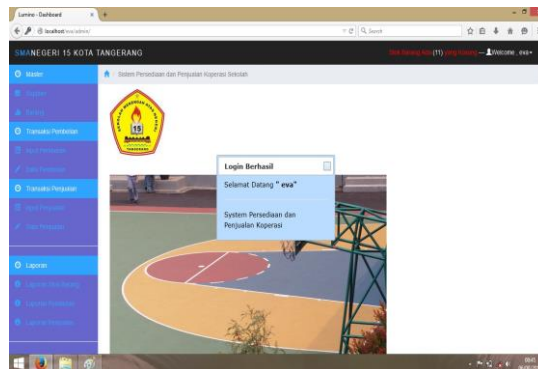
Lumino - Dashboard

localhost/eva/admin/

Search

SMANEGERI 15 KOTA TANGERANG

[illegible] (11) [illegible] — Welcome , eva ▾

Master

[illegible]

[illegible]

Transaksi Pembelian

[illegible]

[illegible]

Transaksi Penjualan

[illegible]

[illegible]

Laporan

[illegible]

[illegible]

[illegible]

System Persediaan dan Penjualan Koperasi Sekolah

15

TANGERANG

Login Berhasil

Selamat Datang " eva"

System Persediaan dan Penjualan Koperasi